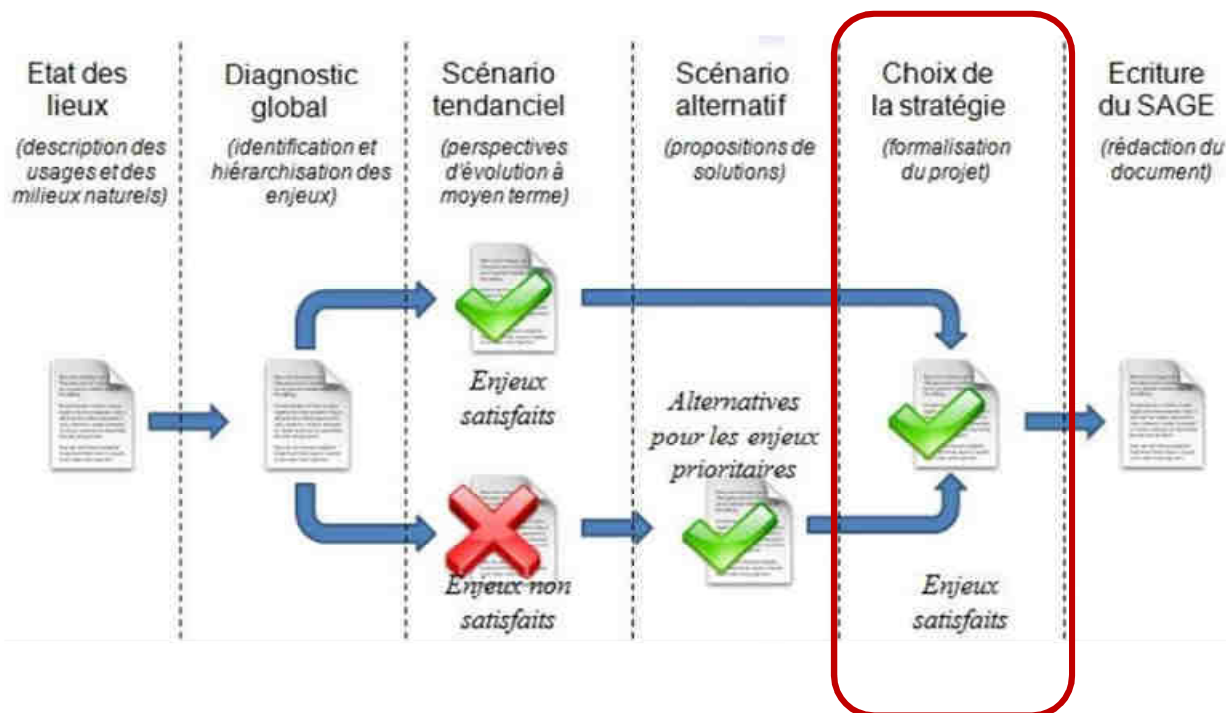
Etat des lieux
(description des usages et des milieux naturels)

Diagnostic global
(identification et hiérarchisation des enjeux)

Scénario tendanciel
(perspectives d'évolution à moyen terme)

Scénario alternatif
(propositions de solutions)

Choix de la stratégie
(formalisation du projet)

Ecriture du SAGE
(rédaction du document)

Enjeux satisfaits

Alternatives pour les enjeux prioritaires

Enjeux non satisfaits

Enjeux satisfaits